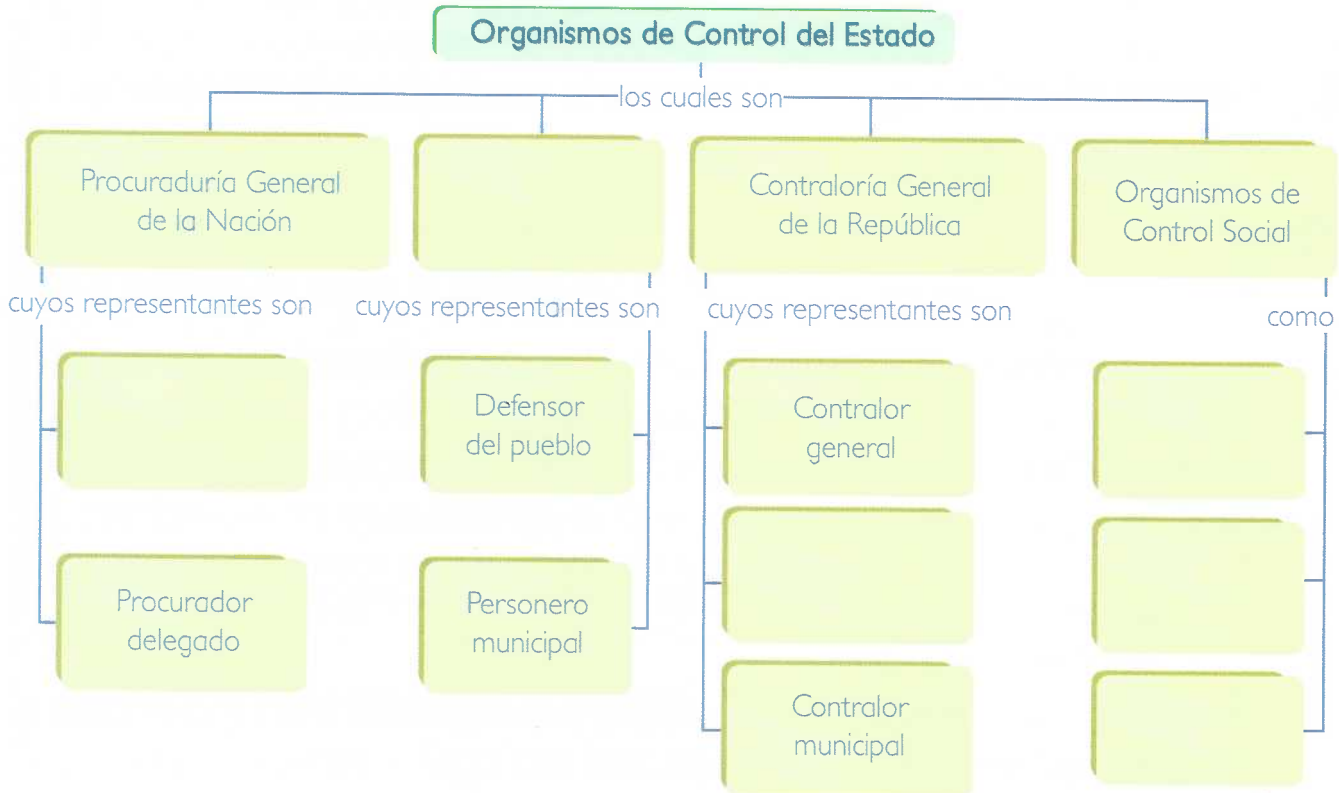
Organismos de Control del Estado

los cuales son

Procuraduría General de la Nación

cuyos representantes son

Procurador delegado

cuyos representantes son

Defensor del pueblo

Personero municipal

Contraloría General de la República

cuyos representantes son

Contralor general

Contralor municipal

Organismos de Control Social

como